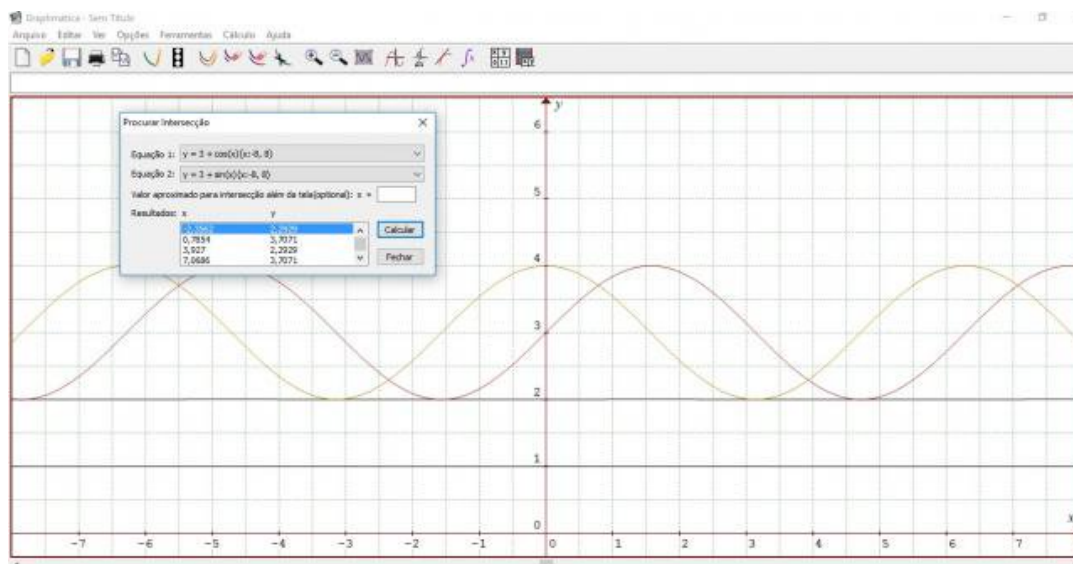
Graphmatica - Sem Título

Arquivo Editar Ver Opções Ferramentas Cálculo Ajuda

Procurar Intersecção

Equação 1: y = 3 + cos(x){x:-8, 8}

Equação 2: y = 3 + sin(x){x:-8, 8}

Valor aproximado para intersecção além da tela(optional): x =

Resultados: x y

| x | y |
|---|---|
| -2,3562 | 2,2929 |
| 0,7854 | 3,7071 |
| 3,927 | 2,2929 |
| 7,0686 | 3,7071 |

Calcular

Fechar

y

6

5

4

3

2

1

0

x

-7 -6 -5 -4 -3 -2 -1 0 1 2 3 4 5 6 7